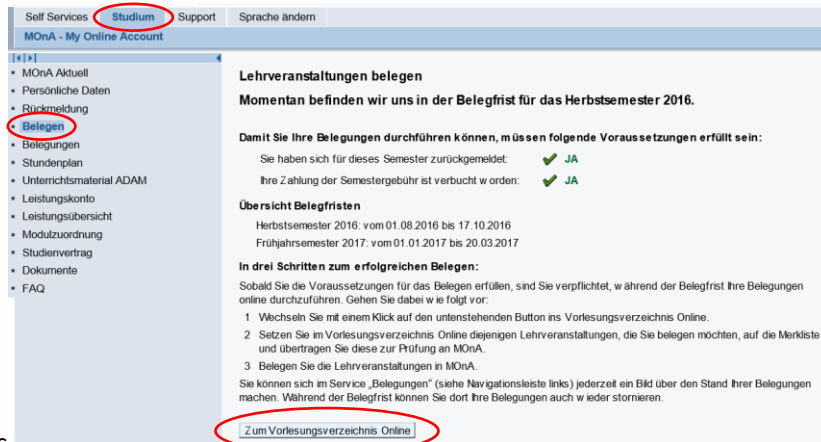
Self Services Studium Support Sprache ändern

MOnA - My Online Account

- MOnA Aktuell
- Persönliche Daten
- Rückmeldung
- Belegen
- Belegungen
- Stundenplan
- Unterrichtsmaterial ADAM
- Leistungskonto
- Leistungsübersicht
- Modulzuordnung
- Studienvertrag
- Dokumente
- FAQ

Lehrveranstaltungen belegen

Momentan befinden wir uns in der Belegfrist für das Herbstsemester 2016.

Damit Sie Ihre Belegungen durchführen können, müssen folgende Voraussetzungen erfüllt sein:

Sie haben sich für dieses Semester zurückgemeldet: JA

Ihre Zahlung der Semestergebühr ist verbucht worden: JA

Übersicht Belegfristen

Herbstsemester 2016: vom 01.08.2016 bis 17.10.2016

Frühjahrssemester 2017: vom 01.01.2017 bis 20.03.2017

In drei Schritten zum erfolgreichen Belegen:

Sobald Sie die Voraussetzungen für das Belegen erfüllen, sind Sie verpflichtet, während der Belegfrist Ihre Belegungen online durchzuführen. Gehen Sie dabei wie folgt vor:

1 Wechseln Sie mit einem Klick auf den untenstehenden Button ins Vorlesungsverzeichnis Online.

2 Setzen Sie im Vorlesungsverzeichnis Online diejenigen Lehrveranstaltungen, die Sie belegen möchten, auf die Merkliste und übertragen Sie diese zur Prüfung an MOnA.

3 Belegen Sie die Lehrveranstaltungen in MOnA.

Sie können sich im Service „Belegungen" (siehe Navigationsleiste links) jederzeit ein Bild über den Stand Ihrer Belegungen machen. Während der Belegfrist können Sie dort Ihre Belegungen auch wieder stornieren.

Zum Vorlesungsverzeichnis Online